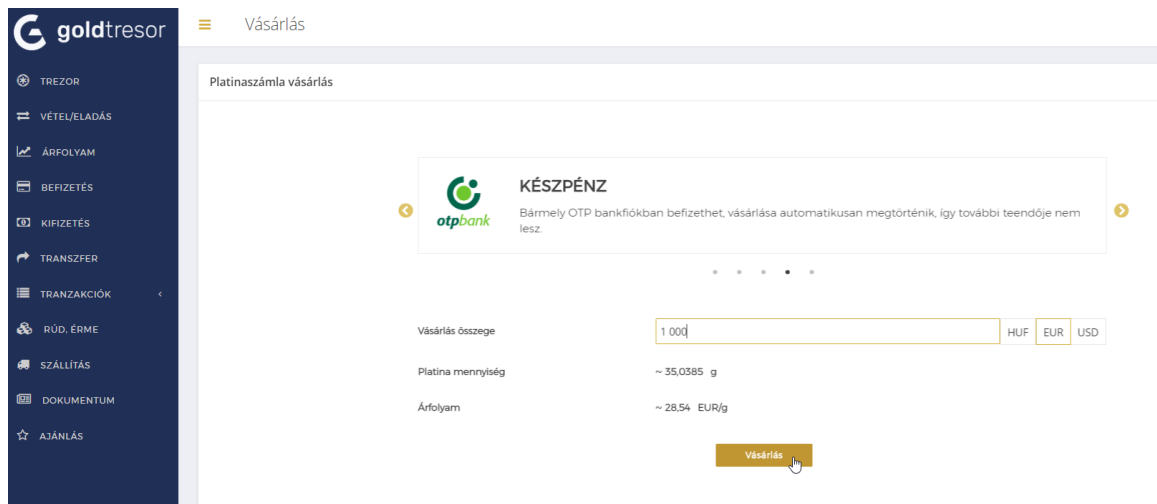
goldtresor

TREZOR
VÉTEL/ELADÁS
ÁRFOLYAM
BEFIZETÉS
KIFIZETÉS
TRANSZFER
TRANZAKCIÓK
RÚD, ÉRME
SZÁLLÍTÁS
DOKUMENTUM
AJÁNLÁS

Vásárlás

Platinaszámla vásárlás

otpbank

KÉSZPÉNZ

Bármely OTP bankfiókban befizethet, vásárlása automatikusan megtörténik, így további teendője nem lesz.

Vásárlás összege
1 000
HUF EUR USD

Platina mennyiség
~ 35,0385 g

Árfolyam
~ 28,54 EUR/g

Vásárlás